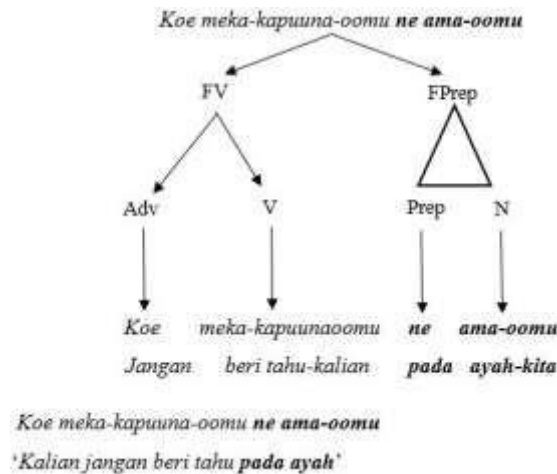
Koe meka-kapuuna-oomu **ne ama-oomu**

FV

FPrep

Adv

V

Prep

N

Koe

meka-kapuunaoomu

**ne**

**ama-oomu**

Jangan

beri tahu-kalian

**pada**

**ayah-kita**

Koe meka-kapuuna-oomu **ne ama-oomu**

'Kalian jangan beri tahu **pada ayah**'